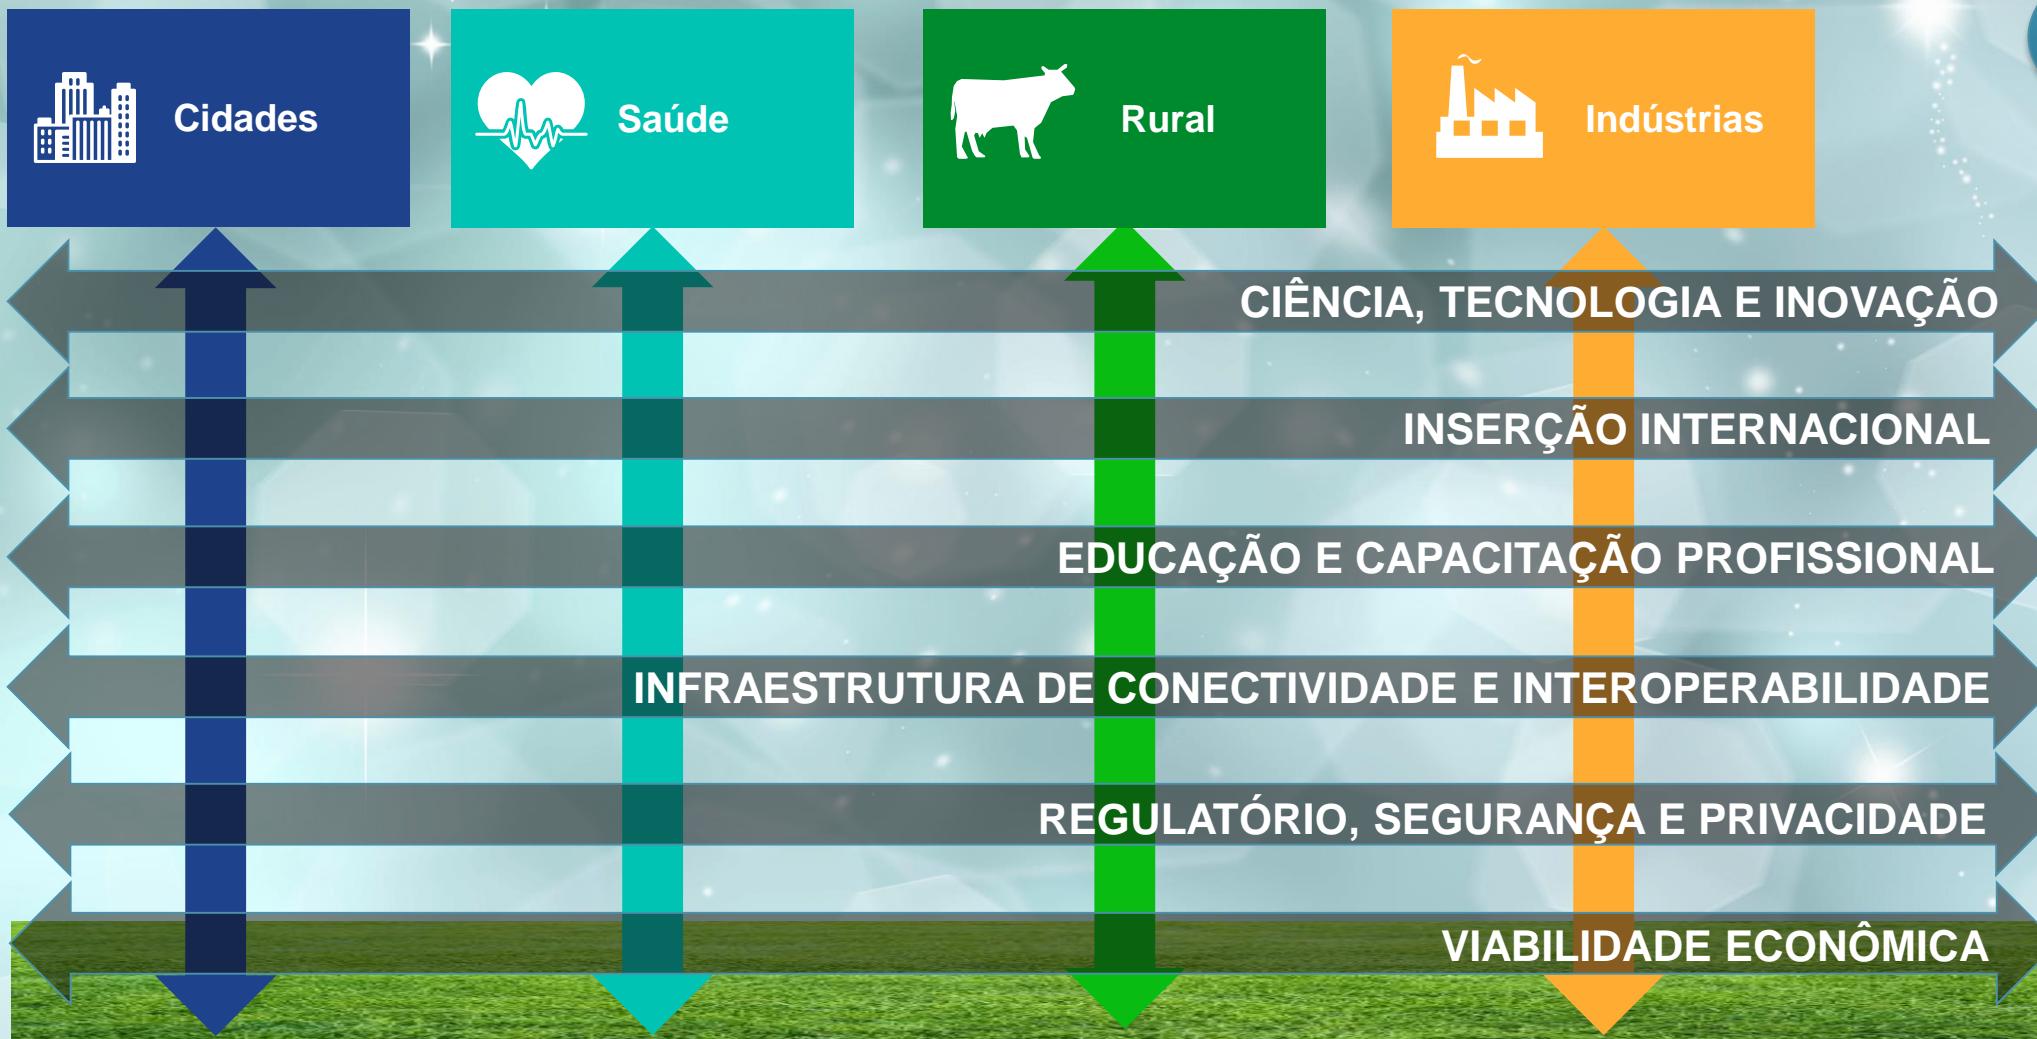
Cidades

Saúde

Rural

Indústrias

CIÊNCIA, TECNOLOGIA E INOVAÇÃO

INSERÇÃO INTERNACIONAL

EDUCAÇÃO E CAPACITAÇÃO PROFISSIONAL

INFRAESTRUTURA DE CONECTIVIDADE E INTEROPERABILIDADE

REGULATÓRIO, SEGURANÇA E PRIVACIDADE

VIABILIDADE ECONÔMICA